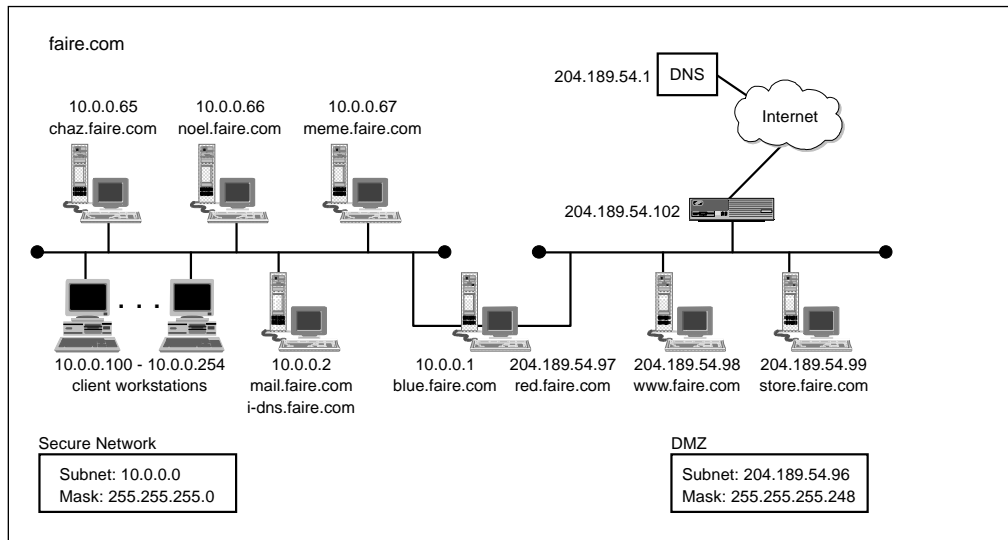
faire.com

204.189.54.1 DNS

Internet

10.0.0.65
chaz.faire.com

10.0.0.66
noel.faire.com

10.0.0.67
meme.faire.com

204.189.54.102

10.0.0.100 - 10.0.0.254
client workstations

10.0.0.2
mail.faire.com
i-dns.faire.com

10.0.0.1
blue.faire.com

204.189.54.97
red.faire.com

204.189.54.98
www.faire.com

204.189.54.99
store.faire.com

Secure Network

Subnet: 10.0.0.0
Mask: 255.255.255.0

DMZ

Subnet: 204.189.54.96
Mask: 255.255.255.248